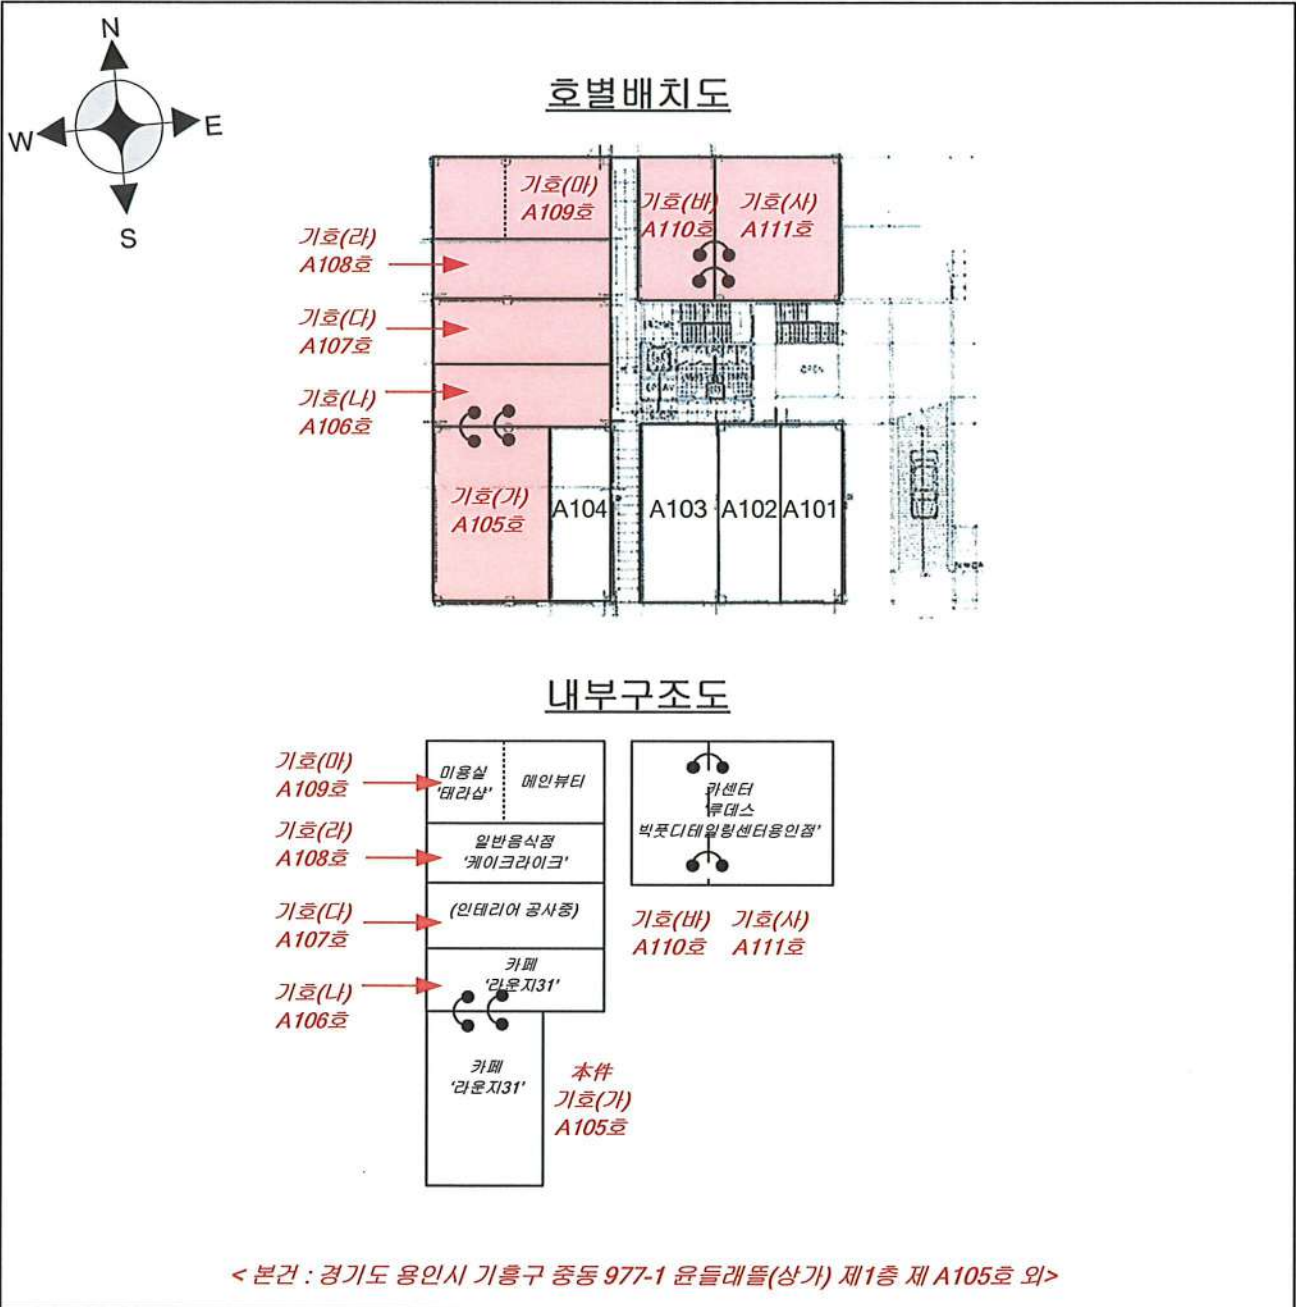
N
W
E
S

호별배치도

기호(마)
A109호

기호(바)
A110호

기호(사)
A111호

기호(라)
A108호

기호(다)
A107호

기호(나)
A106호

기호(가)
A105호

A104

A103

A102

A101

내부구조도

기호(마)
A109호

미용실
'태라샵'

메인뷰티

기호(라)
A108호

일반음식점
'케이크라이크'

기호(다)
A107호

(인테리어 공사중)

기호(나)
A106호

카페
'라운지31'

카센터
'루데스
빅풋디테일링센터용인점'

기호(바)
A110호

기호(사)
A111호

카페
'라운지31'

本件
기호(가)
A105호

< 본건 : 경기도 용인시 기흥구 중동 977-1 윤들래뜰(상가) 제1층 제 A105호 외>